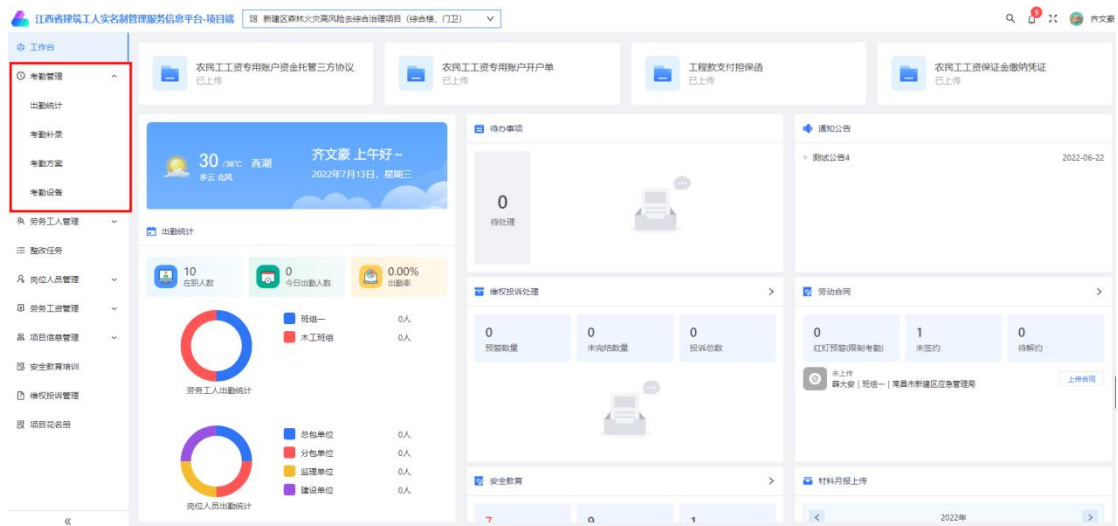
江西省建筑工人实名制管理服务信息平台-项目端 新建区森林火灾风险去综合治理项目（综合楼、门卫）

9 齐文豪

工作台
考勤管理
出勤统计
考勤补录
考勤方案
考勤设备
劳务工人管理
整改任务
岗位人员管理
劳务工资管理
项目信息管理
安全教育培训
维权投诉管理
项目花名册
«

农民工工资专用账户资金托管三方协议
已上传

农民工工资专用账户开户单
已上传

工程款支付担保函
已上传

农民工工资保证金缴纳凭证
已上传

30 /38℃ 西湖
多云 北风
齐文豪 上午好~
2022年7月13日，星期三

出勤统计

10
在职人数

0
今日出勤人数

0.00%
出勤率

班组一 0人
木工班组 0人
劳务工人出勤统计

总包单位 0人
分包单位 0人
监理单位 0人
建设单位 0人
岗位人员出勤统计

待办事项
0
待处理

维权投诉处理 >
0
预警数量
0
未完结数量
0
投诉总数

安全教育 >
7
0
1

通知公告
测试公告4 2022-06-22

劳动合同 >
0
红灯预警(限制考勤)
1
未签约
0
待解约
未上传
薛大安 | 班组一 | 南昌市新建区应急管理局
上传合同

材料月报上传
< 2022年 >